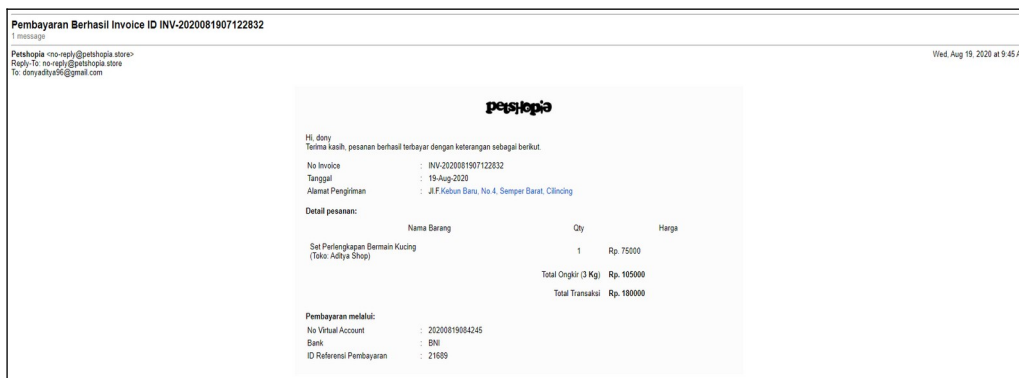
Pembayaran Berhasil Invoice ID INV-2020081907122832
1 message

Petshopia <no-reply@petshopia.store>
Reply-To: no-reply@petshopia.store
To: donyaditya96@gmail.com

Wed, Aug 19, 2020 at 9:45 A

petshopia

Hi, dony
Terima kasih, pesanan berhasil terbayar dengan keterangan sebagai berikut.

No Invoice : INV-2020081907122832
Tanggal : 19-Aug-2020
Alamat Pengiriman : Jl.F.Kebun Baru, No.4, Semper Barat, Cilincing

Detail pesanan:

| Nama Barang | Qty | Harga |
|---|---|---|
| Set Perlengkapan Bermain Kucing (Toko: Aditya Shop) | 1 | Rp. 75000 |
| | Total Ongkir (3 Kg) | Rp. 105000 |
| | Total Transaksi | Rp. 180000 |

Pembayaran melalui:
No Virtual Account : 20200819084245
Bank : BNI
ID Referensi Pembayaran : 21689